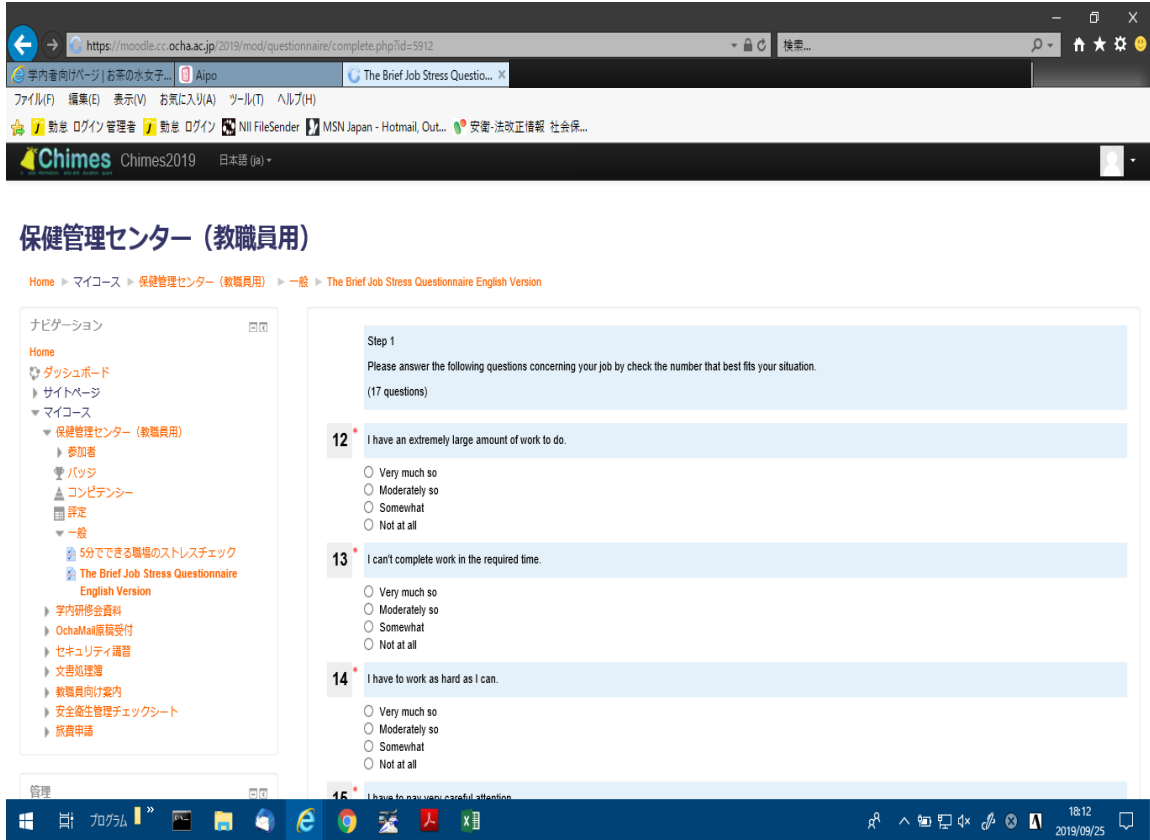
https://moodle.cc.ocha.ac.jp/2019/mod/questionnaire/complete.php?id=5912

検索...

学内者向けページ | お茶の水女子...
Aipo
The Brief Job Stress Questio... ×

ファイル(F) 編集(E) 表示(V) お気に入り(A) ツール(T) ヘルプ(H)

勤怠 ログイン 管理者 勤怠 ログイン NII FileSender MSN Japan - Hotmail, Out... 安衛-法改正情報 社会保...

Chimes Chimes2019 日本語 (ja)

保健管理センター（教職員用）

Home ▶ マイコース ▶ 保健管理センター（教職員用） ▶ 一般 ▶ The Brief Job Stress Questionnaire English Version

ナビゲーション

Home
ダッシュボード
サイトページ
マイコース
保健管理センター（教職員用）
参加者
バッジ
コンピテンシー
評定
一般
5分でできる職場のストレスチェック
The Brief Job Stress Questionnaire English Version
学内研修会資料
OchaMail原稿受付
セキュリティ講習
文書処理簿
教職員向け案内
安全衛生管理チェックシート
旅費申請

管理

Step 1

Please answer the following questions concerning your job by check the number that best fits your situation.

(17 questions)

12 * I have an extremely large amount of work to do.

Very much so
Moderately so
Somewhat
Not at all

13 * I can't complete work in the required time.

Very much so
Moderately so
Somewhat
Not at all

14 * I have to work as hard as I can.

Very much so
Moderately so
Somewhat
Not at all

15 * I have to pay very careful attention

プログラム

18:12
2019/09/25